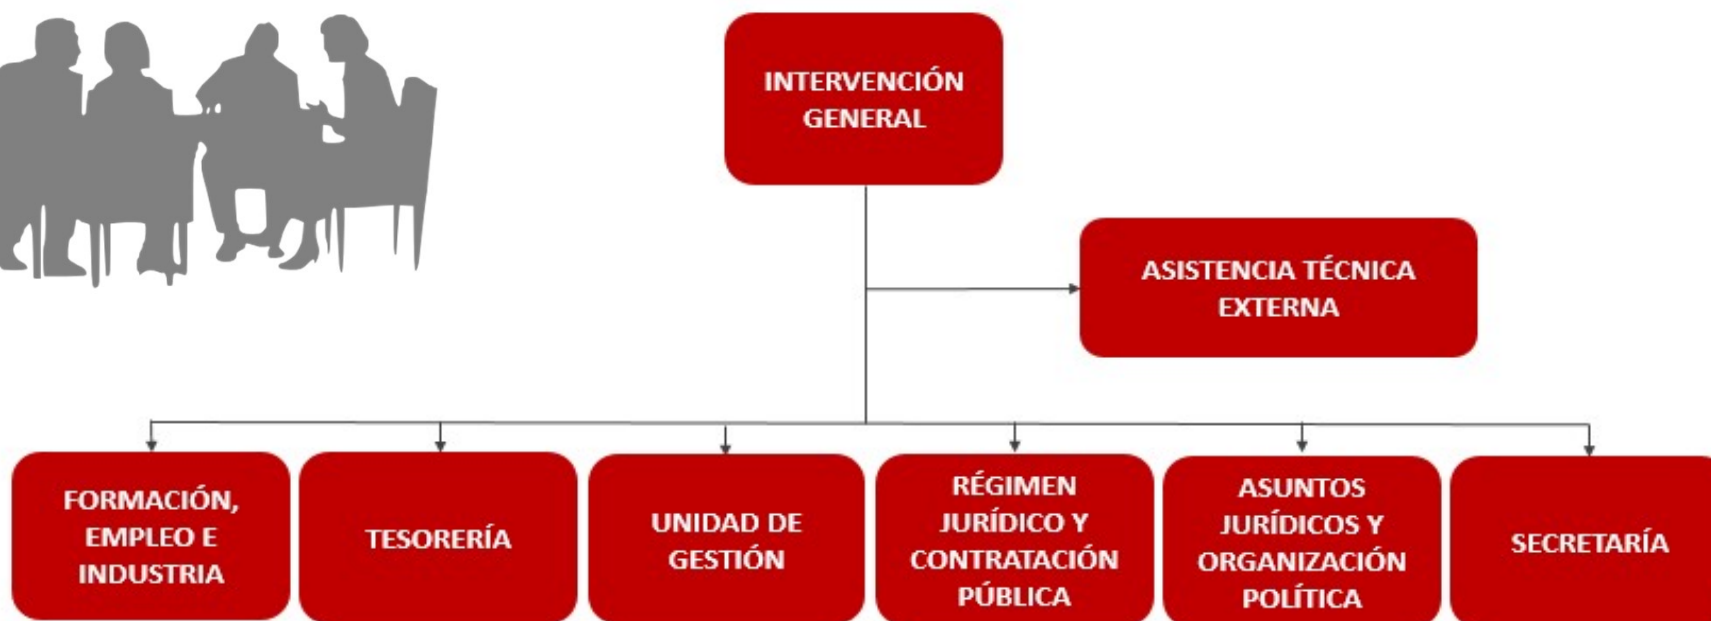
INTERVENCIÓN GENERAL

ASISTENCIA TÉCNICA EXTERNA

FORMACIÓN, EMPLEO E INDUSTRIA

TESORERÍA

UNIDAD DE GESTIÓN

RÉGIMEN JURÍDICO Y CONTRATACIÓN PÚBLICA

ASUNTOS JURÍDICOS Y ORGANIZACIÓN POLÍTICA

SECRETARÍA